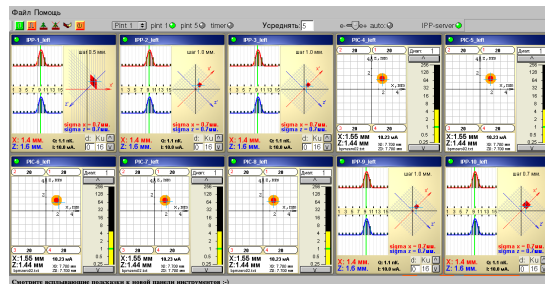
Файл Помощь

Pint 1 pint 1 pint 5 timer Усреднять 5 auto IPP-server

IPP-1_left
шаг 0.5 мм
X: 1.4 мм.
Z: 1.6 мм.
sigma x = 0.7мм.
sigma z = 0.7мм.
Q: 1.1 nK.
I: 10.0 мА.

IPP-2_left
шаг 1.0 мм.
X: 1.4 мм.
Z: 1.6 мм.
sigma x = 0.7мм.
sigma z = 0.7мм.
Q: 1.1 nK.
I: 10.0 мА.

IPP-3_left
шаг 1.0 мм.
X: 1.4 мм.
Z: 1.6 мм.
sigma x = 0.7мм.
sigma z = 0.7мм.
Q: 1.1 nK.
I: 10.0 мА.

PIC-4_left
X:1.55 мм
Z:1.44 мм
10.23 мА
Ku 16

PIC-5_left
X:1.55 мм
Z:1.44 мм
10.23 мА
Ku 16

PIC-6_left
X:1.55 мм
Z:1.44 мм
10.23 мА

PIC-7_left
X:1.55 мм
Z:1.44 мм
10.23 мА

PIC-8_left
X:1.55 мм
Z:1.44 мм
10.23 мА

IPP-9_left
шаг 1.0 мм.
X: 1.4 мм.
Z: 1.6 мм.
sigma x = 0.7мм.
sigma z = 0.7мм.
Q: 1.1 nK.
I: 10.0 мА.

IPP-10_left
шаг 0.7 мм.
X: 1.4 мм.
Z: 1.6 мм.
sigma x = 0.7мм.
sigma z = 0.7мм.
Q: 1.1 nK.
I: 10.0 мА.

Смотрите всплывающие подсказки к новой панели инструментов :-)